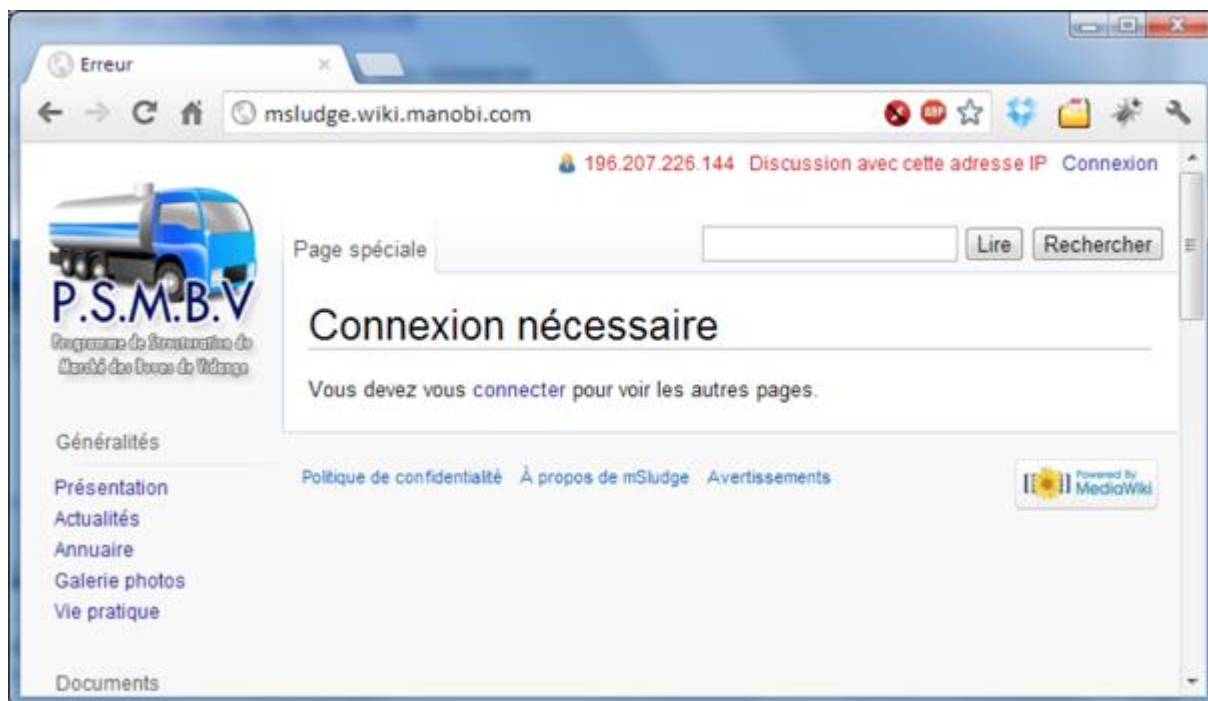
Erreur

msludge.wiki.manobi.com

196.207.226.144 Discussion avec cette adresse IP Connexion

P.S.M.B.V
Programme de Structuration du Marché des Boues de Vidange

Page spéciale

Lire Rechercher

Connexion nécessaire

Vous devez vous connecter pour voir les autres pages.

Généralités

Présentation
Actualités
Annuaire
Galerie photos
Vie pratique

Documents

Politique de confidentialité À propos de mSludge Avertissements

Powered By MediaWiki